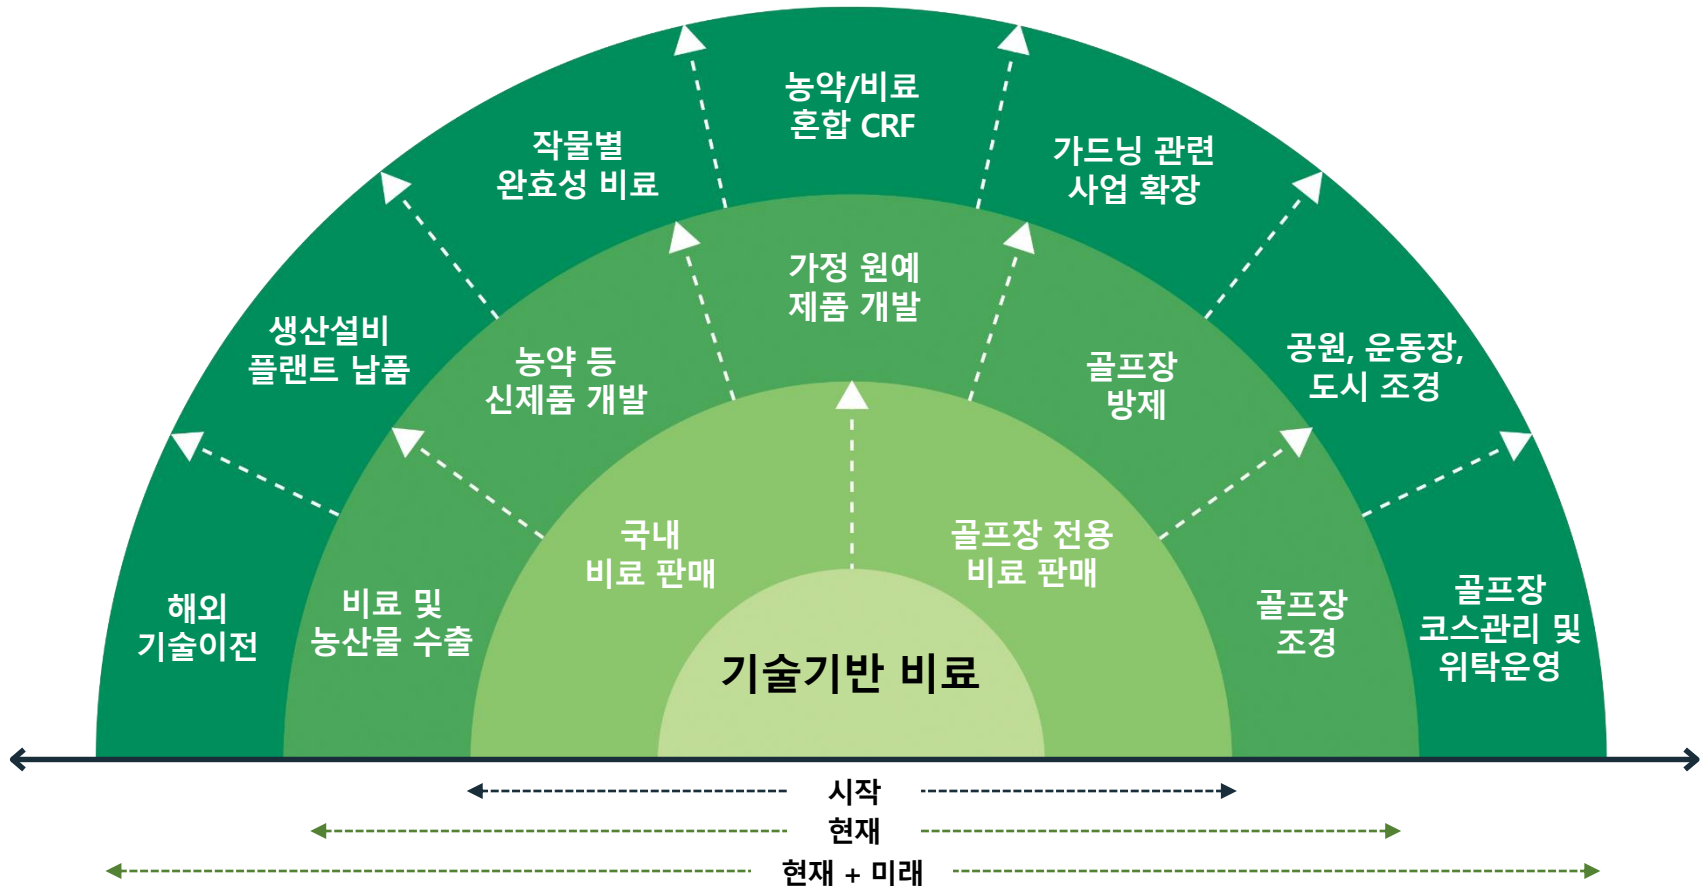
농약/비료
혼합 CRF

작물별
완효성 비료

가드닝 관련
사업 확장

가정 원예
제품 개발

생산설비
플랜트 납품

농약 등
신제품 개발

골프장
방제

공원, 운동장,
도시 조경

국내
비료 판매

골프장 전용
비료 판매

해외
기술이전

비료 및
농산물 수출

골프장
조경

골프장
코스관리 및
위탁운영

기술기반 비료

시작

현재

현재 + 미래